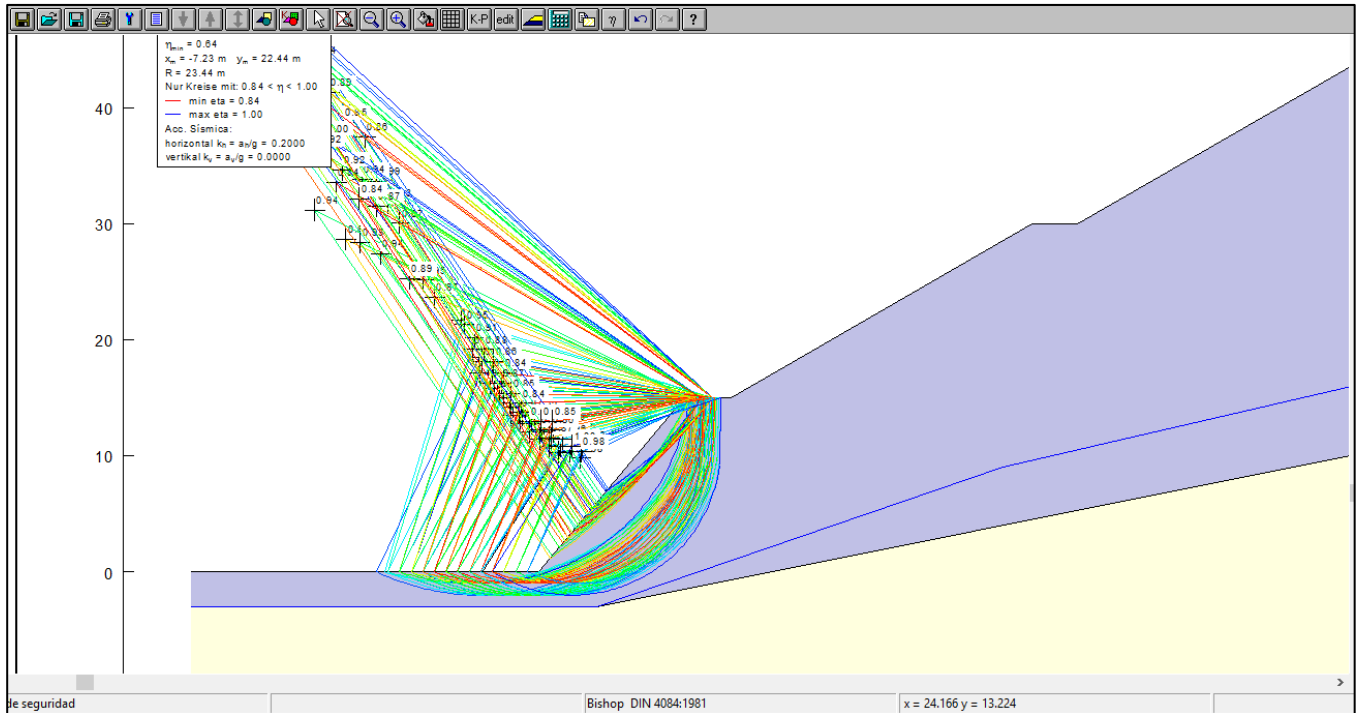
K-P edit ?

$\eta_{min}$ = 0.64
$x_m$ = -7.23 m $y_m$ = 22.44 m
R = 23.44 m
Nur Kreise mit: 0.84 < $\eta$ < 1.00
min eta = 0.84
max eta = 1.00
Acc. Sísmica:
horizontal $k_h$ = $a_h/g$ = 0.2000
vertikal $k_v$ = $a_v/g$ = 0.0000

40
30
20
10
0

0.85
0.85
.00
0.86
92
0.92
0.84
0.84
0.94
.87
0.
0.95
0.9
0.89
0.87
0.86
0.87
0.88
0.86
0.87
0.86
0.84
0.84
0.85
0.98

de seguridad
Bishop DIN 4084:1981
x = 24.166 y = 13.224